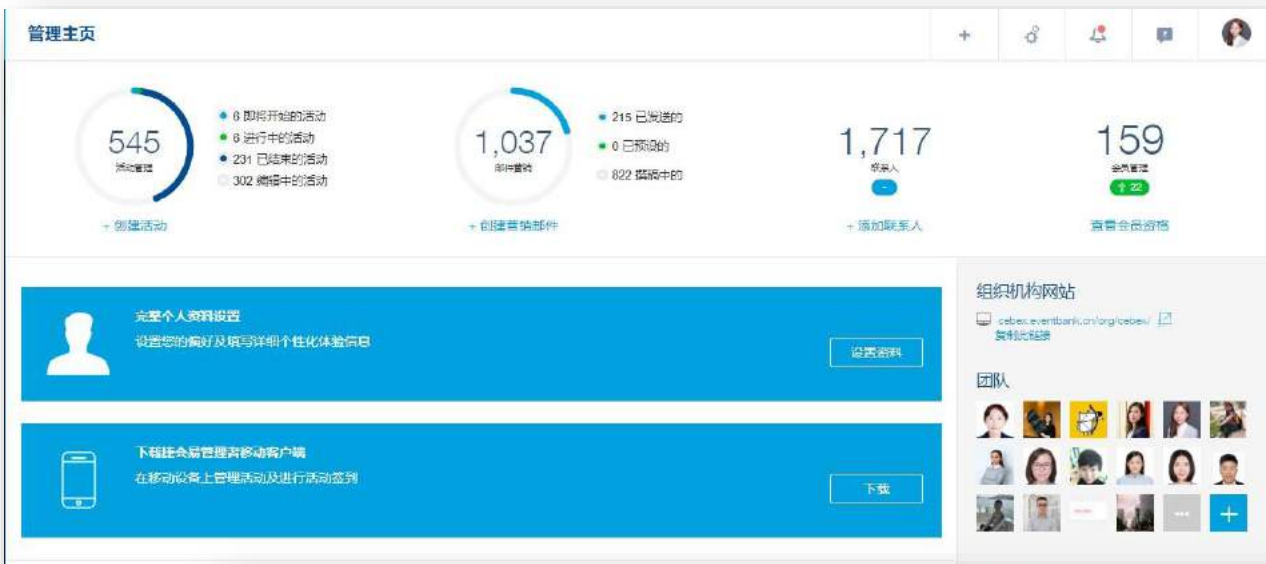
管理主页

+

545
活动管理
6 即将开始的活动
6 进行中的活动
231 已结束的活动
302 编辑中的活动
+ 创建活动

1,037
邮件营销
215 已发送的
0 已预设的
822 编辑中的
+ 创建营销邮件

1,717
联系人
-
+ 添加联系人

159
会员管理
↑ 22
查看会员资格

完善个人资料设置
设置您的偏好及填写详细个性化体验信息
设置资料

下载会易管理者移动客户端
在移动设备上管理活动及进行活动签到
下载

组织机构网站
cebex.eventbank.cn/org/cebex/
复制此链接

团队
...
+